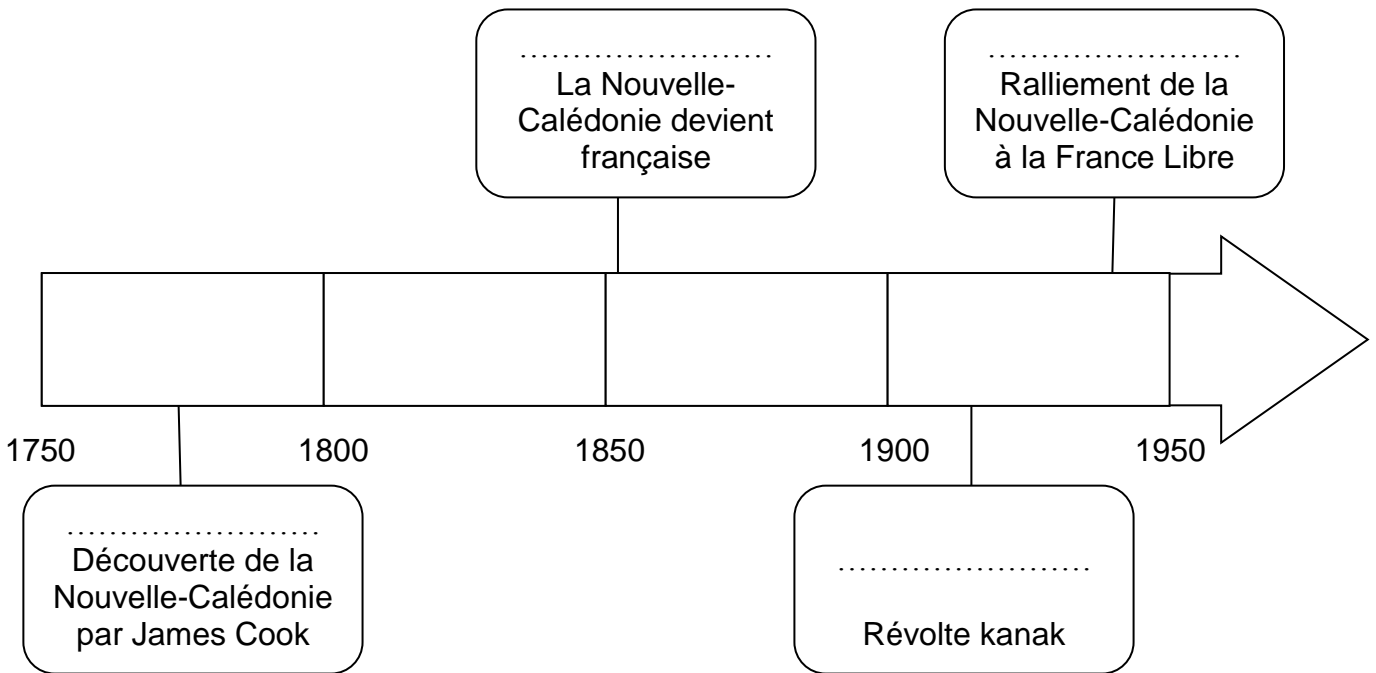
……………………
La Nouvelle-Calédonie devient française

……………………
Ralliement de la Nouvelle-Calédonie à la France Libre

1750 1800 1850 1900 1950

……………………
Découverte de la Nouvelle-Calédonie par James Cook

……………………
Révolte kanak